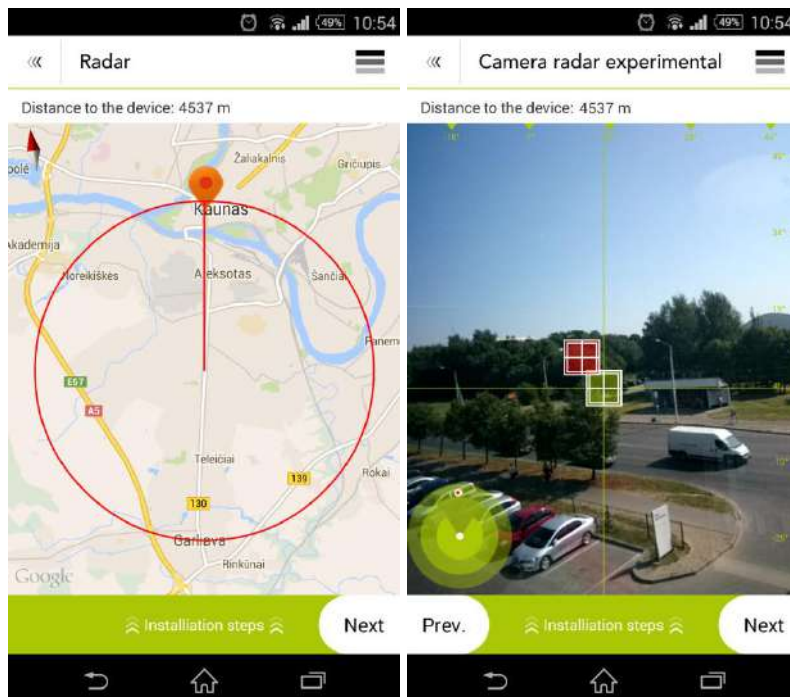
49% 10:54

Radar

Distance to the device: 4537 m

pole
Žaliakalnis
Gričiupis
Kaunas
Akademija
Noreikiškės
Aleksotas
Šančiai
Panemu
E67
A5
Teleičiai
139
Rokai
130
Garliava
Rinkūnai
Google

Installation steps

Next

49% 10:54

Camera radar experimental

Distance to the device: 4537 m

Prev.

Installation steps

Next